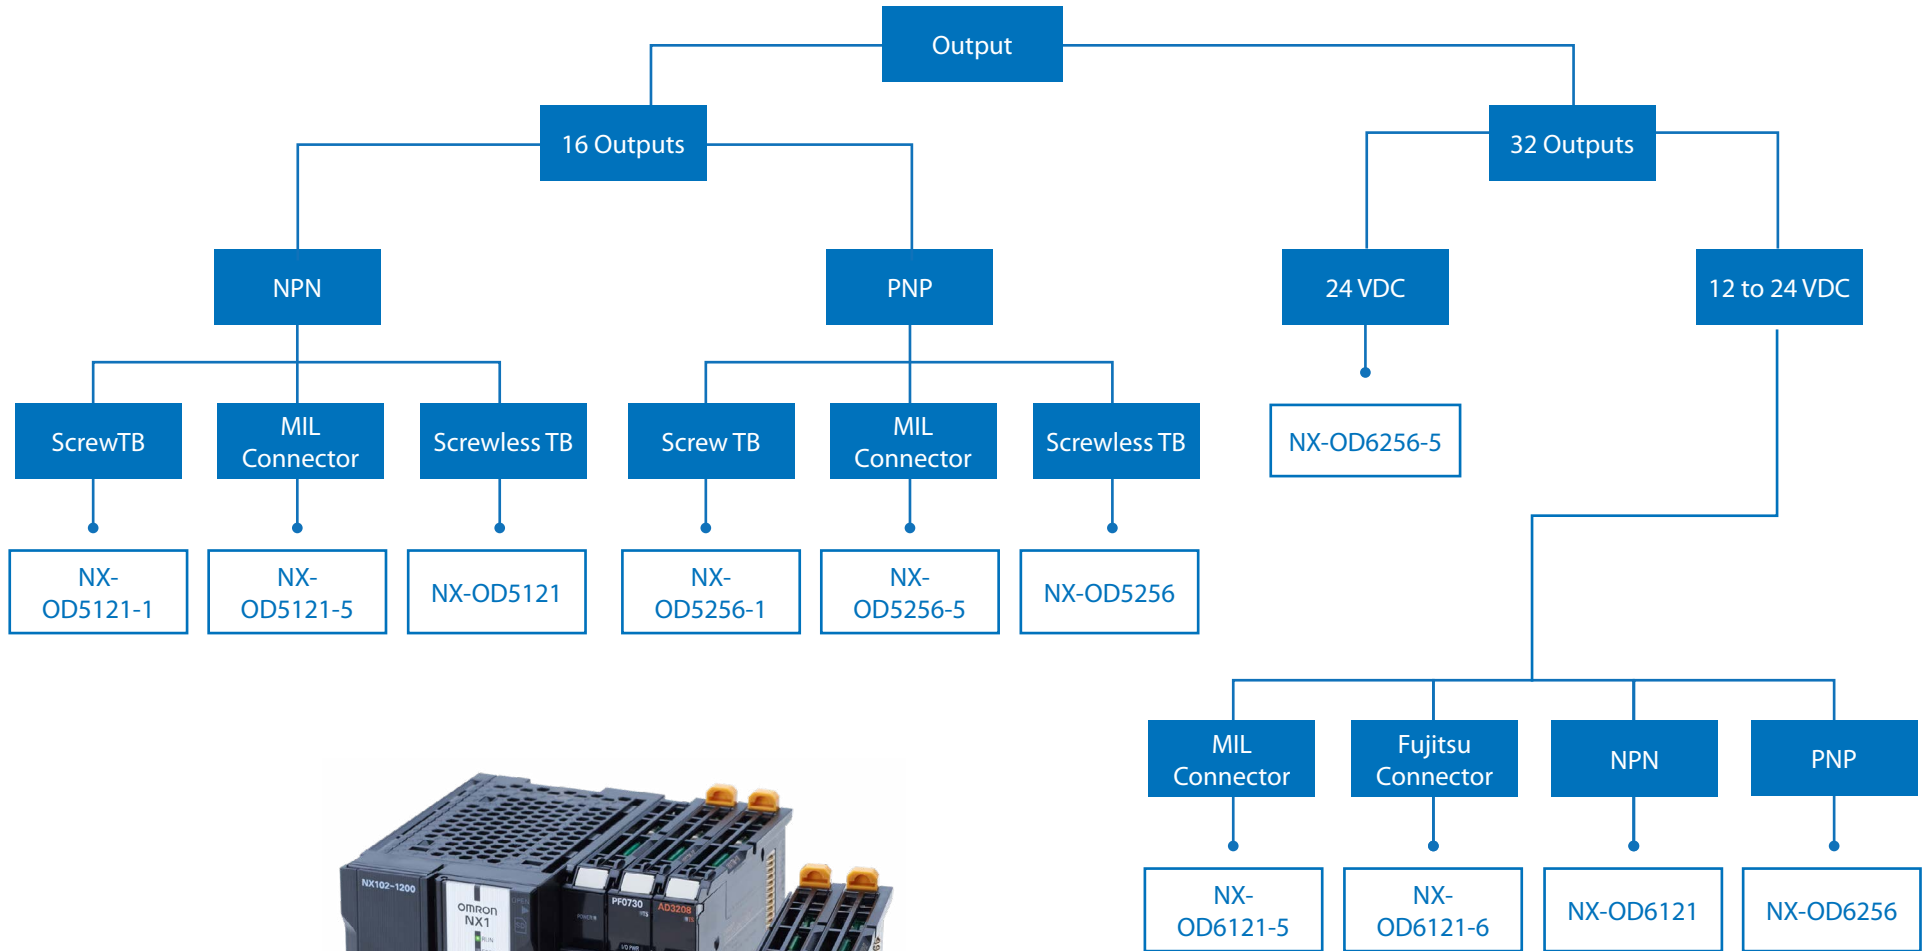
Output

16 Outputs

32 Outputs

NPN

PNP

24 VDC

12 to 24 VDC

ScrewTB

MIL Connector

Screwless TB

Screw TB

MIL Connector

Screwless TB

NX-OD6256-5

NX-OD5121-1

NX-OD5121-5

NX-OD5121

NX-OD5256-1

NX-OD5256-5

NX-OD5256

MIL Connector

Fujitsu Connector

NPN

PNP

NX-OD6121-5

NX-OD6121-6

NX-OD6121

NX-OD6256

NX102-1200

omron NX1

PF0730

AD3208